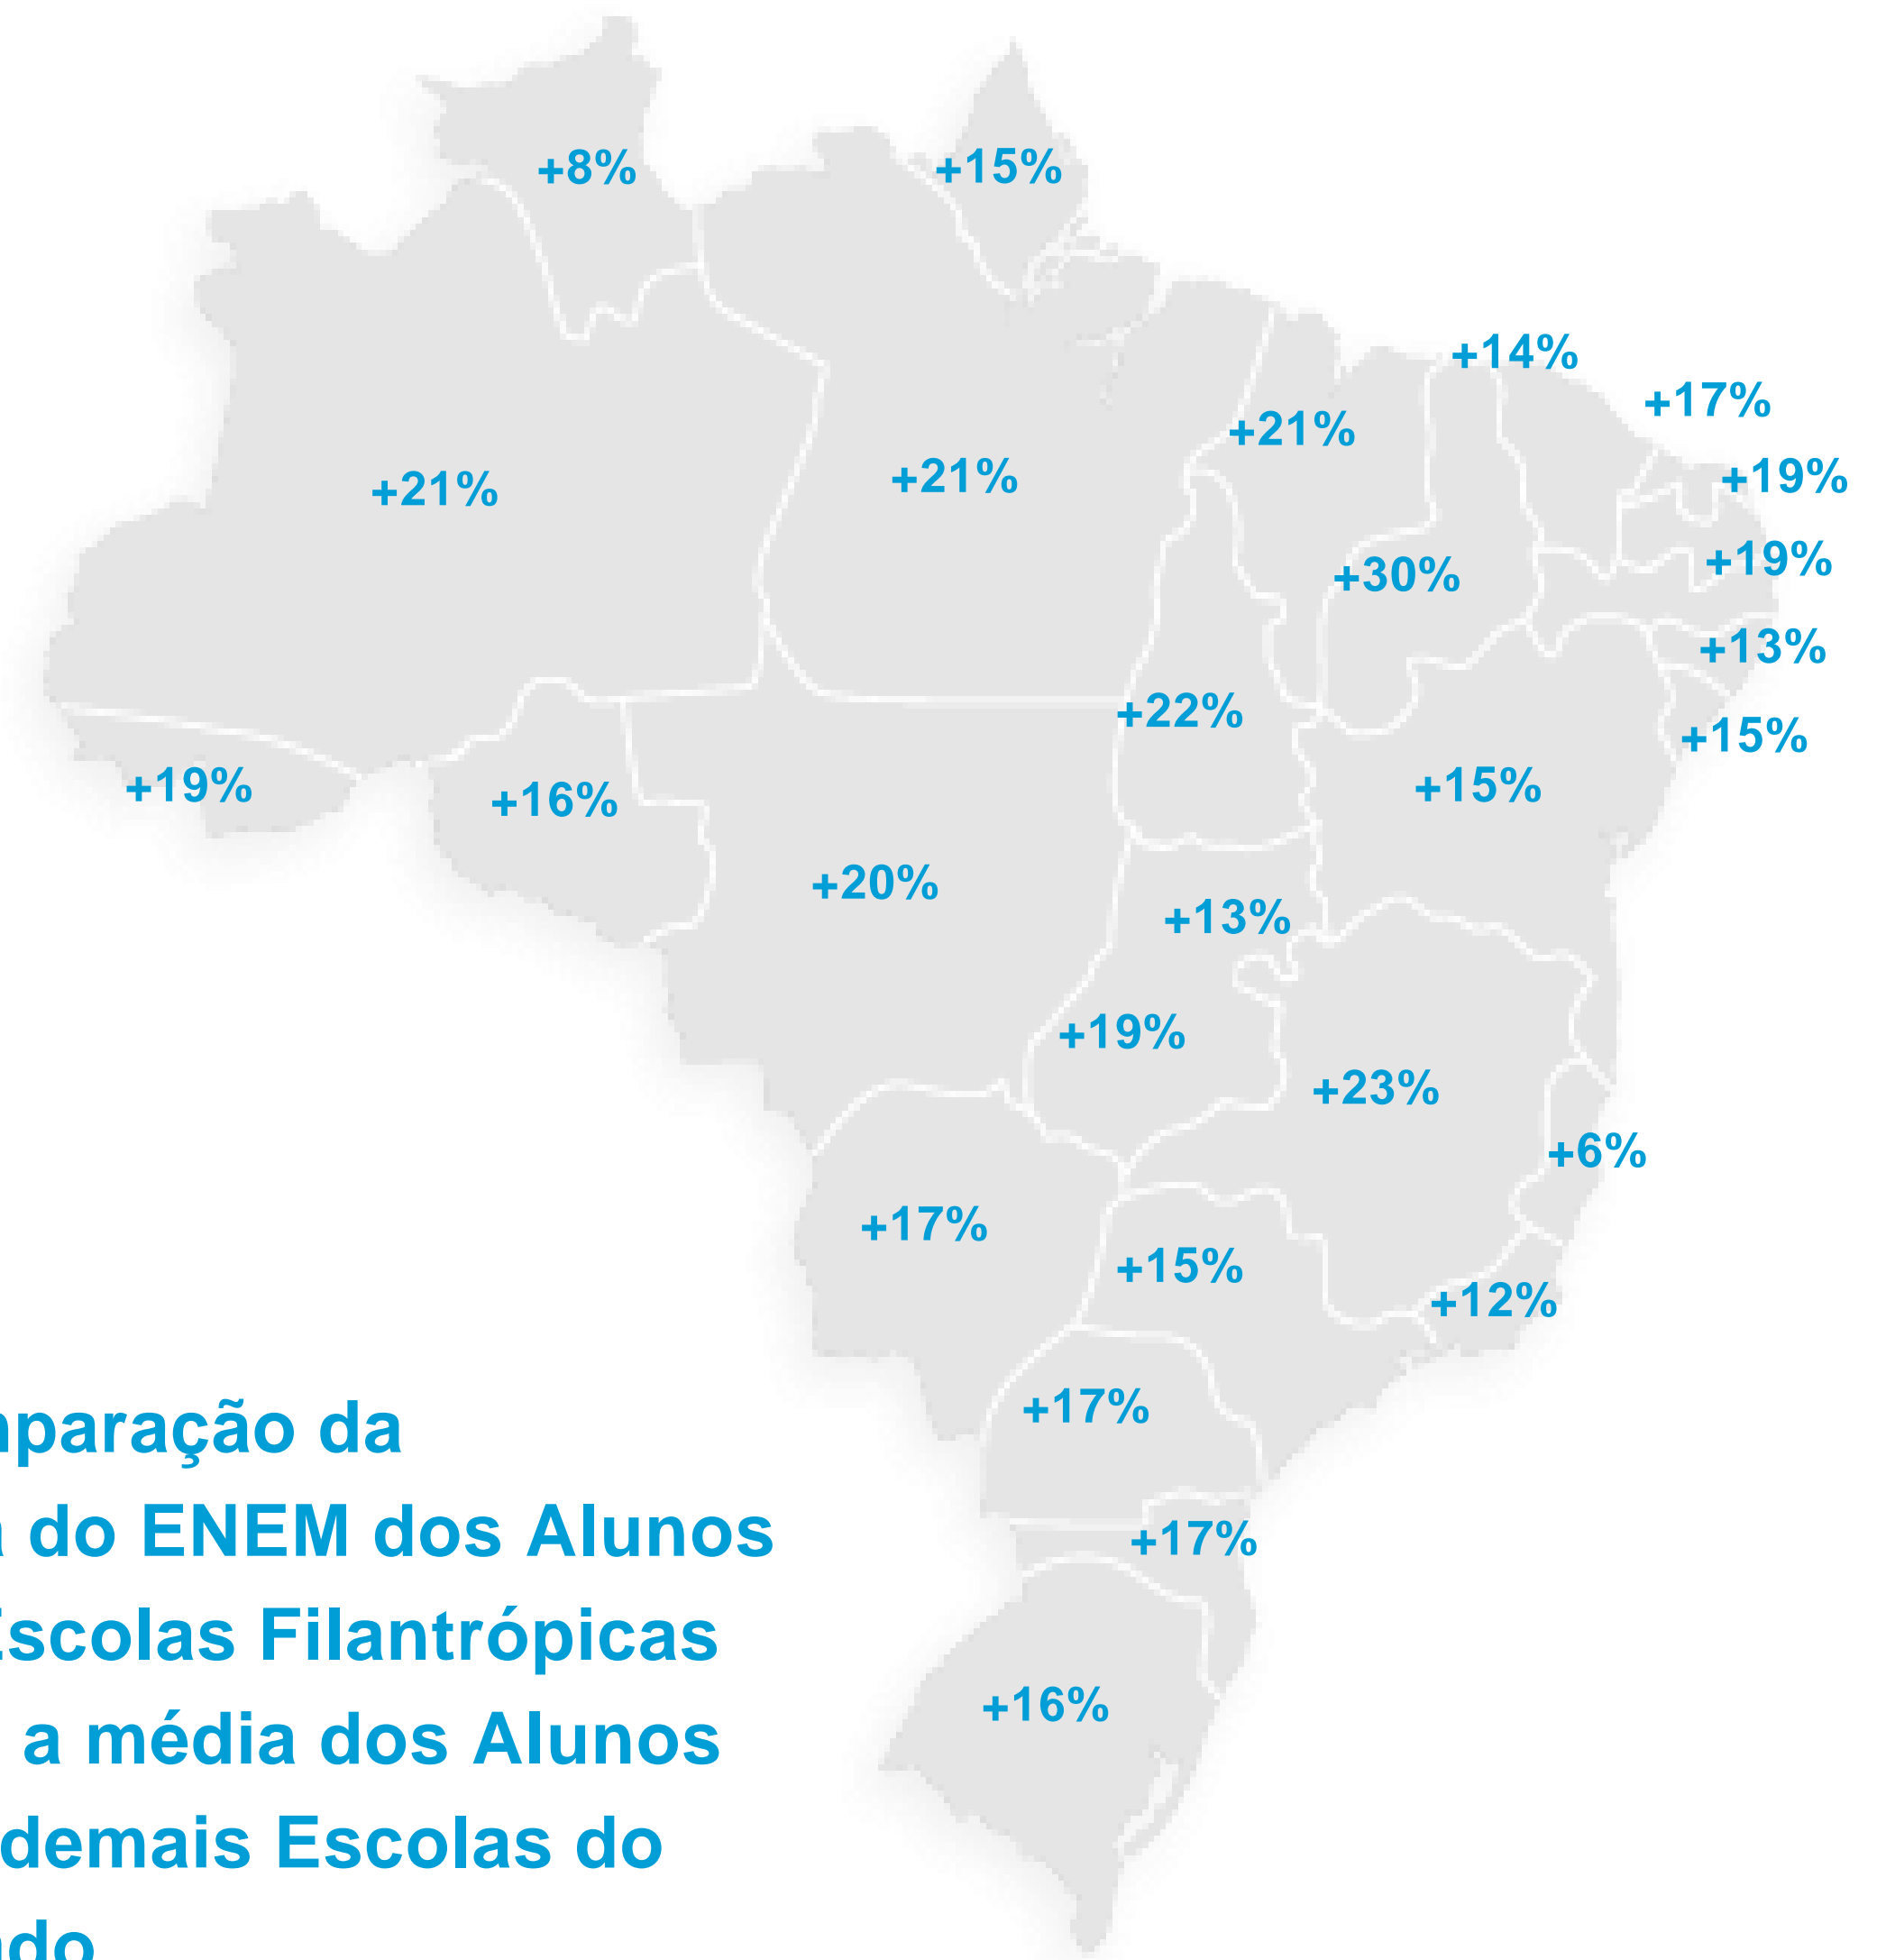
+8%
+15%
+14%
+17%
+21%
+19%
+21%
+21%
+19%
+30%
+13%
+22%
+15%
+19%
+16%
+15%
+20%
+13%
+19%
+23%
+6%
+17%
+15%
+12%
+17%
+17%
+16%

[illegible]paração da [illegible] do ENEM dos Alunos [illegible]scolas Filantrópicas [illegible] a média dos Alunos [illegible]demais Escolas do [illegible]do